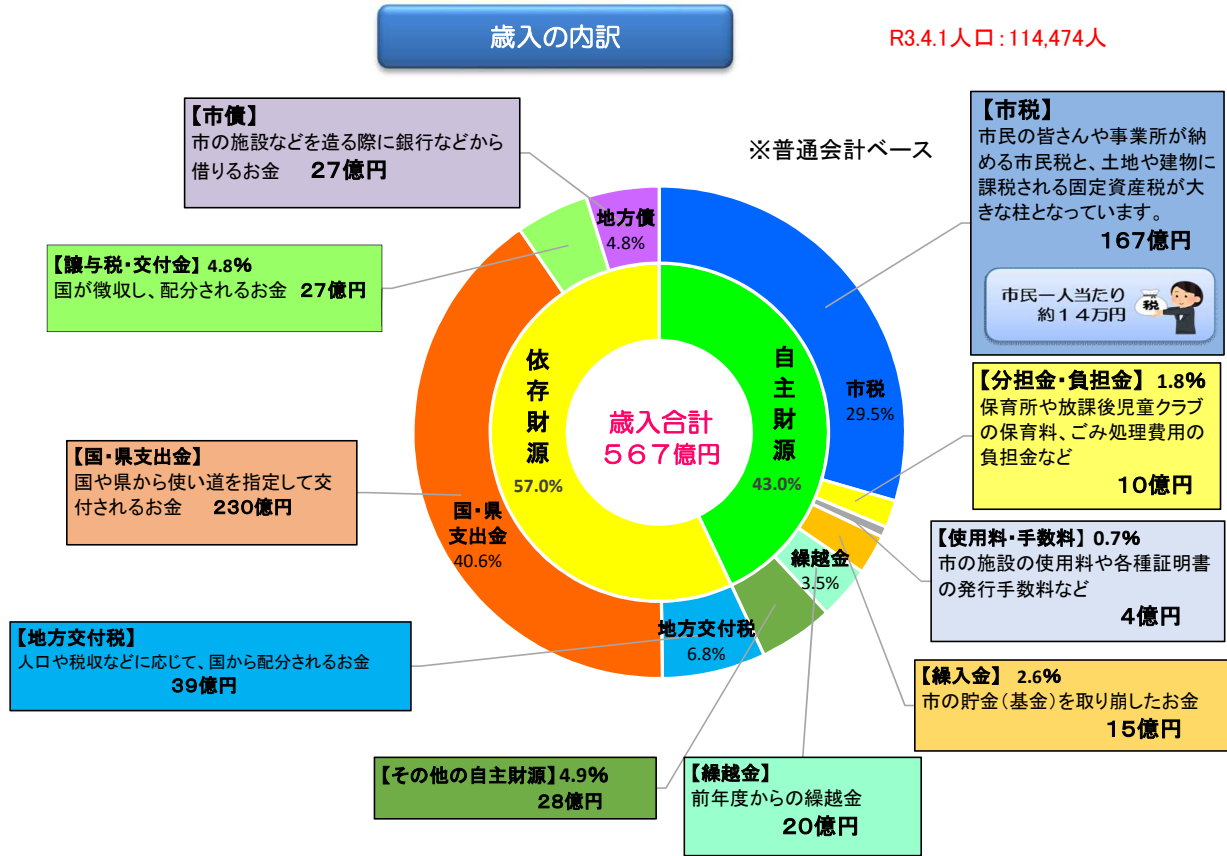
歳入の内訳

R3.4.1人口：114,474人

【市債】
市の施設などを造る際に銀行などから借りるお金　27億円

※普通会計ベース

【市税】
市民の皆さんや事業所が納める市民税と、土地や建物に課税される固定資産税が大きな柱となっています。
167億円

市民一人当たり
約１４万円

税

【譲与税・交付金】4.8%
国が徴収し、配分されるお金　27億円

地方債
4.8%

依存財源
57.0%

自主財源
43.0%

歳入合計
５６７億円

市税
29.5%

【分担金・負担金】1.8%
保育所や放課後児童クラブの保育料、ごみ処理費用の負担金など
10億円

【国・県支出金】
国や県から使い道を指定して交付されるお金　230億円

国・県
支出金
40.6%

【使用料・手数料】0.7%
市の施設の使用料や各種証明書の発行手数料など
4億円

繰越金
3.5%

地方交付税
6.8%

【地方交付税】
人口や税収などに応じて、国から配分されるお金
39億円

【繰入金】 2.6%
市の貯金（基金）を取り崩したお金
15億円

【その他の自主財源】4.9%
28億円

【繰越金】
前年度からの繰越金
20億円